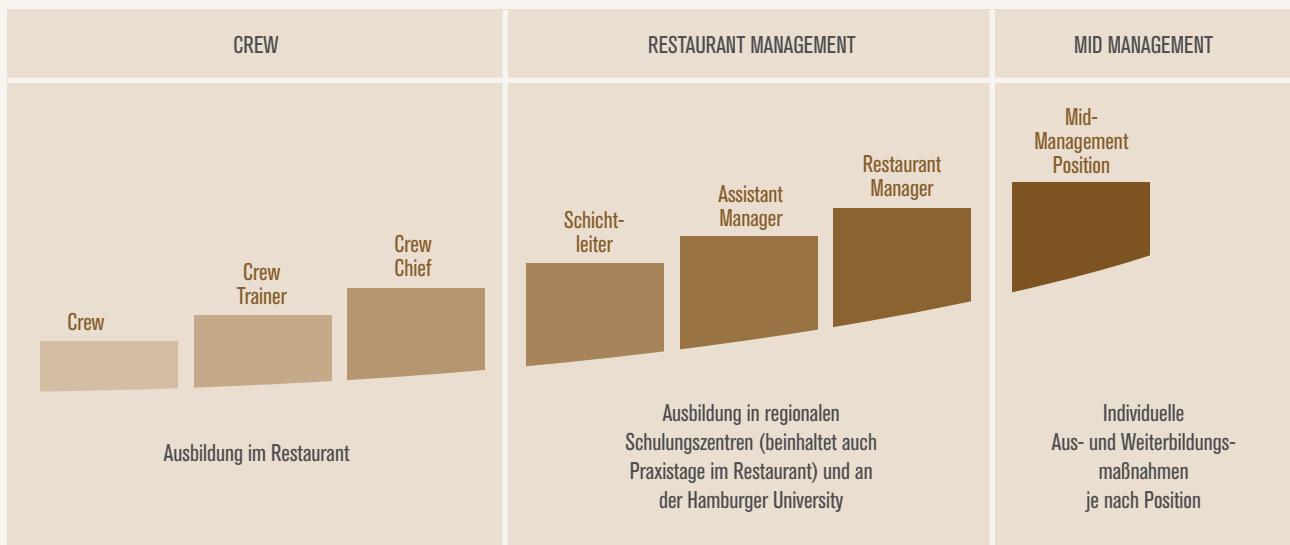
CREW

RESTAURANT MANAGEMENT

MID MANAGEMENT

Crew

Crew Trainer

Crew Chief

Ausbildung im Restaurant

Schichtleiter

Assistant Manager

Restaurant Manager

Ausbildung in regionalen Schulungszentren (beinhaltet auch Praxistage im Restaurant) und an der Hamburger University

Mid-Management Position

Individuelle Aus- und Weiterbildungsmaßnahmen je nach Position